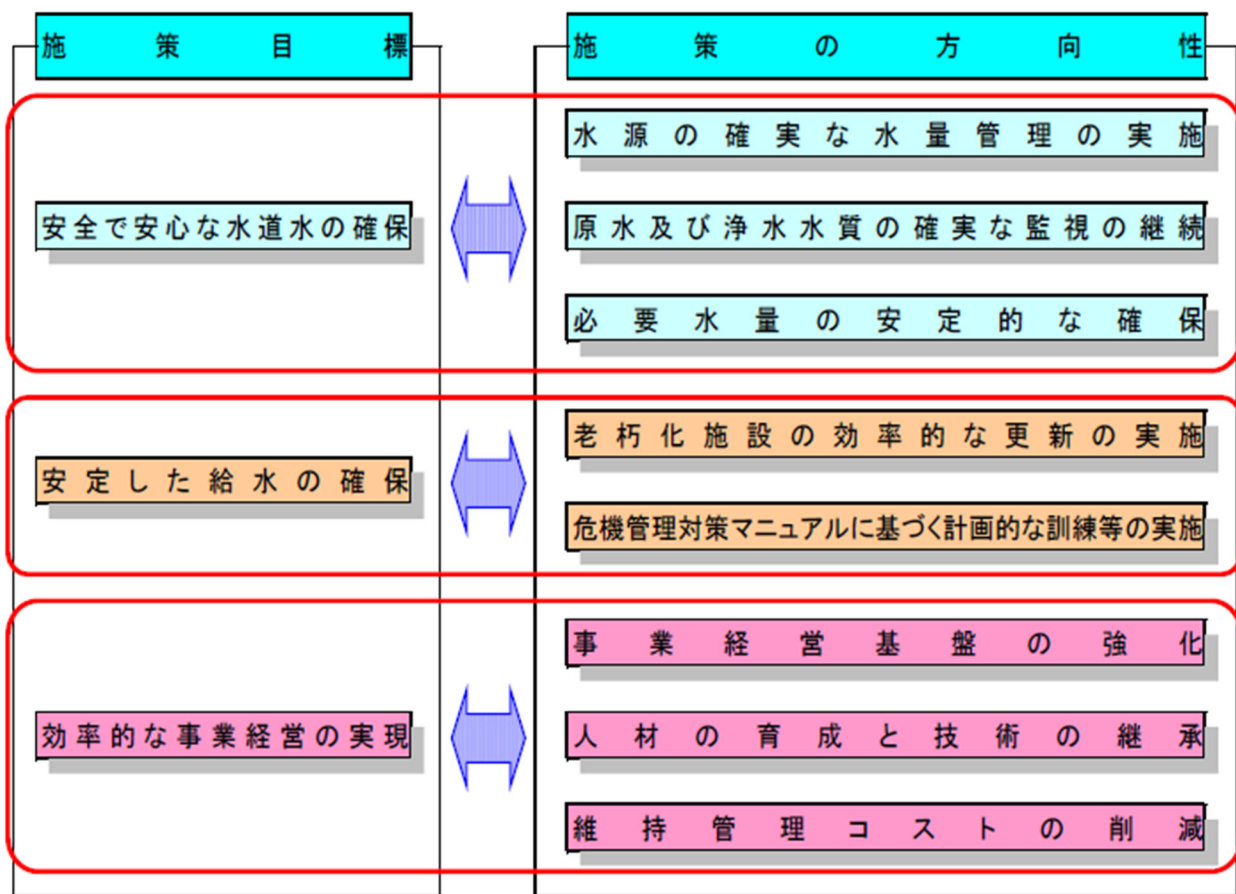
施策目標

施策の方向性

安全で安心な水道水の確保

水源の確実な水量管理の実施

原水及び浄水水質の確実な監視の継続

必要水量の安定的な確保

安定した給水の確保

老朽化施設の効率的な更新の実施

危機管理対策マニュアルに基づく計画的な訓練等の実施

効率的な事業経営の実現

事業経営基盤の強化

人材の育成と技術の継承

維持管理コストの削減